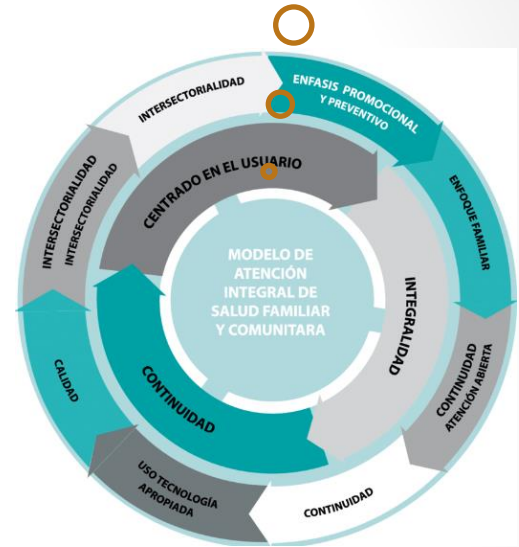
MODELO DE ATENCIÓN INTEGRAL DE SALUD FAMILIAR Y COMUNITARA

CENTRADO EN EL USUARIO

INTEGRALIDAD

CONTINUIDAD

INTERSECTORIALIDAD

ENFASIS PROMOCIONAL Y PREVENTIVO

ENFOQUE FAMILIAR

CONTINUIDAD ATENCIÓN ABIERTA

CONTINUIDAD

USO TECNOLOGÍA APROPIADA

CALIDAD

INTERSECTORIALIDAD INTERSECTORIALIDAD